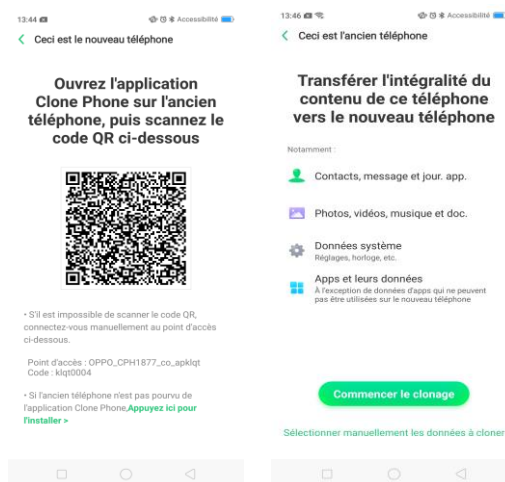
13:44 ▣ Accessibilité

< Ceci est le nouveau téléphone

Ouvrez l'application Clone Phone sur l'ancien téléphone, puis scannez le code QR ci-dessous

• S'il est impossible de scanner le code QR, connectez-vous manuellement au point d'accès ci-dessous.

Point d'accès : OPPO_CPH1877_co_apklqt
Code : klqt0004

• Si l'ancien téléphone n'est pas pourvu de l'application Clone Phone,Appuyez ici pour l'installer >

13:46 Accessibilité

< Ceci est l'ancien téléphone

Transférer l'intégralité du contenu de ce téléphone vers le nouveau téléphone

Notamment :

Contacts, message et jour. app.

Photos, vidéos, musique et doc.

Données système
Réglages, horloge, etc.

Apps et leurs données
À l'exception de données d'apps qui ne peuvent pas être utilisées sur le nouveau téléphone

Commencer le clonage

Sélectionner manuellement les données à cloner